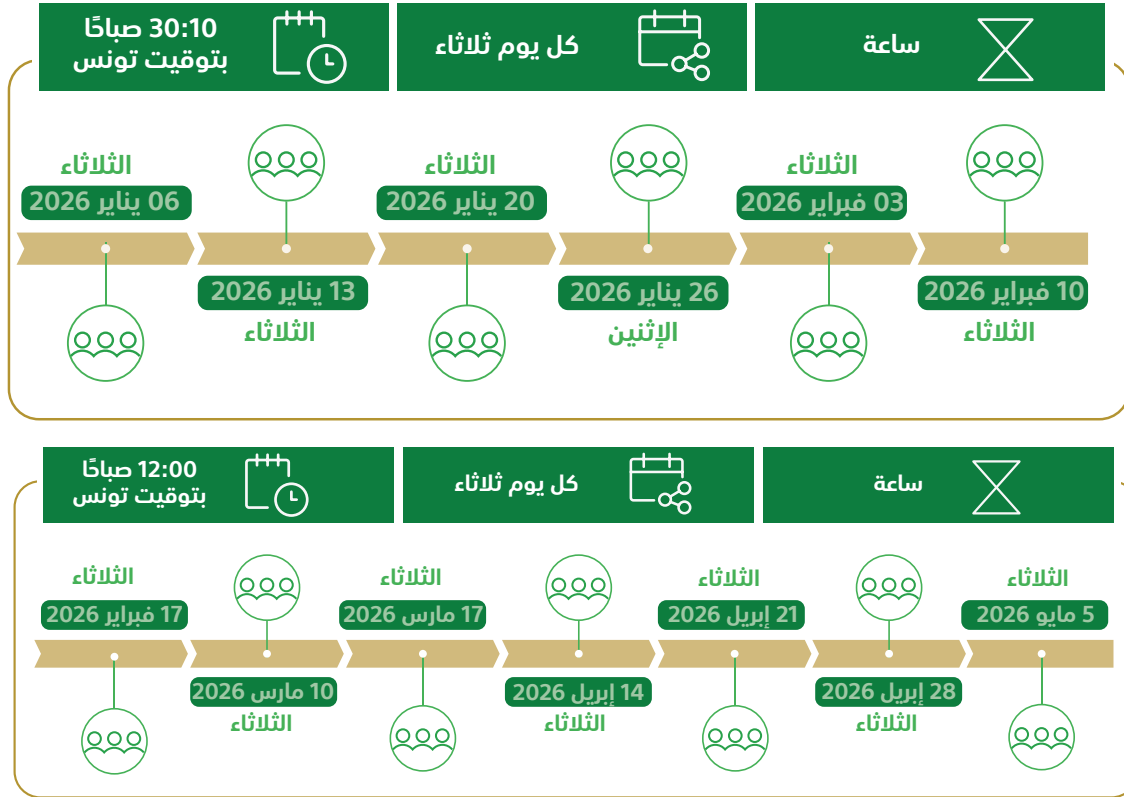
ساعة

كل يوم ثلاثاء

30:10 صباحًا
بتوقيت تونس

الثلاثاء
03 فبراير 2026

الثلاثاء
20 يناير 2026

الثلاثاء
06 يناير 2026

10 فبراير 2026
الثلاثاء

26 يناير 2026
الإثنين

13 يناير 2026
الثلاثاء

ساعة

كل يوم ثلاثاء

12:00 صباحًا
بتوقيت تونس

الثلاثاء
5 مايو 2026

الثلاثاء
21 إبريل 2026

الثلاثاء
17 مارس 2026

الثلاثاء
17 فبراير 2026

28 إبريل 2026
الثلاثاء

14 إبريل 2026
الثلاثاء

10 مارس 2026
الثلاثاء